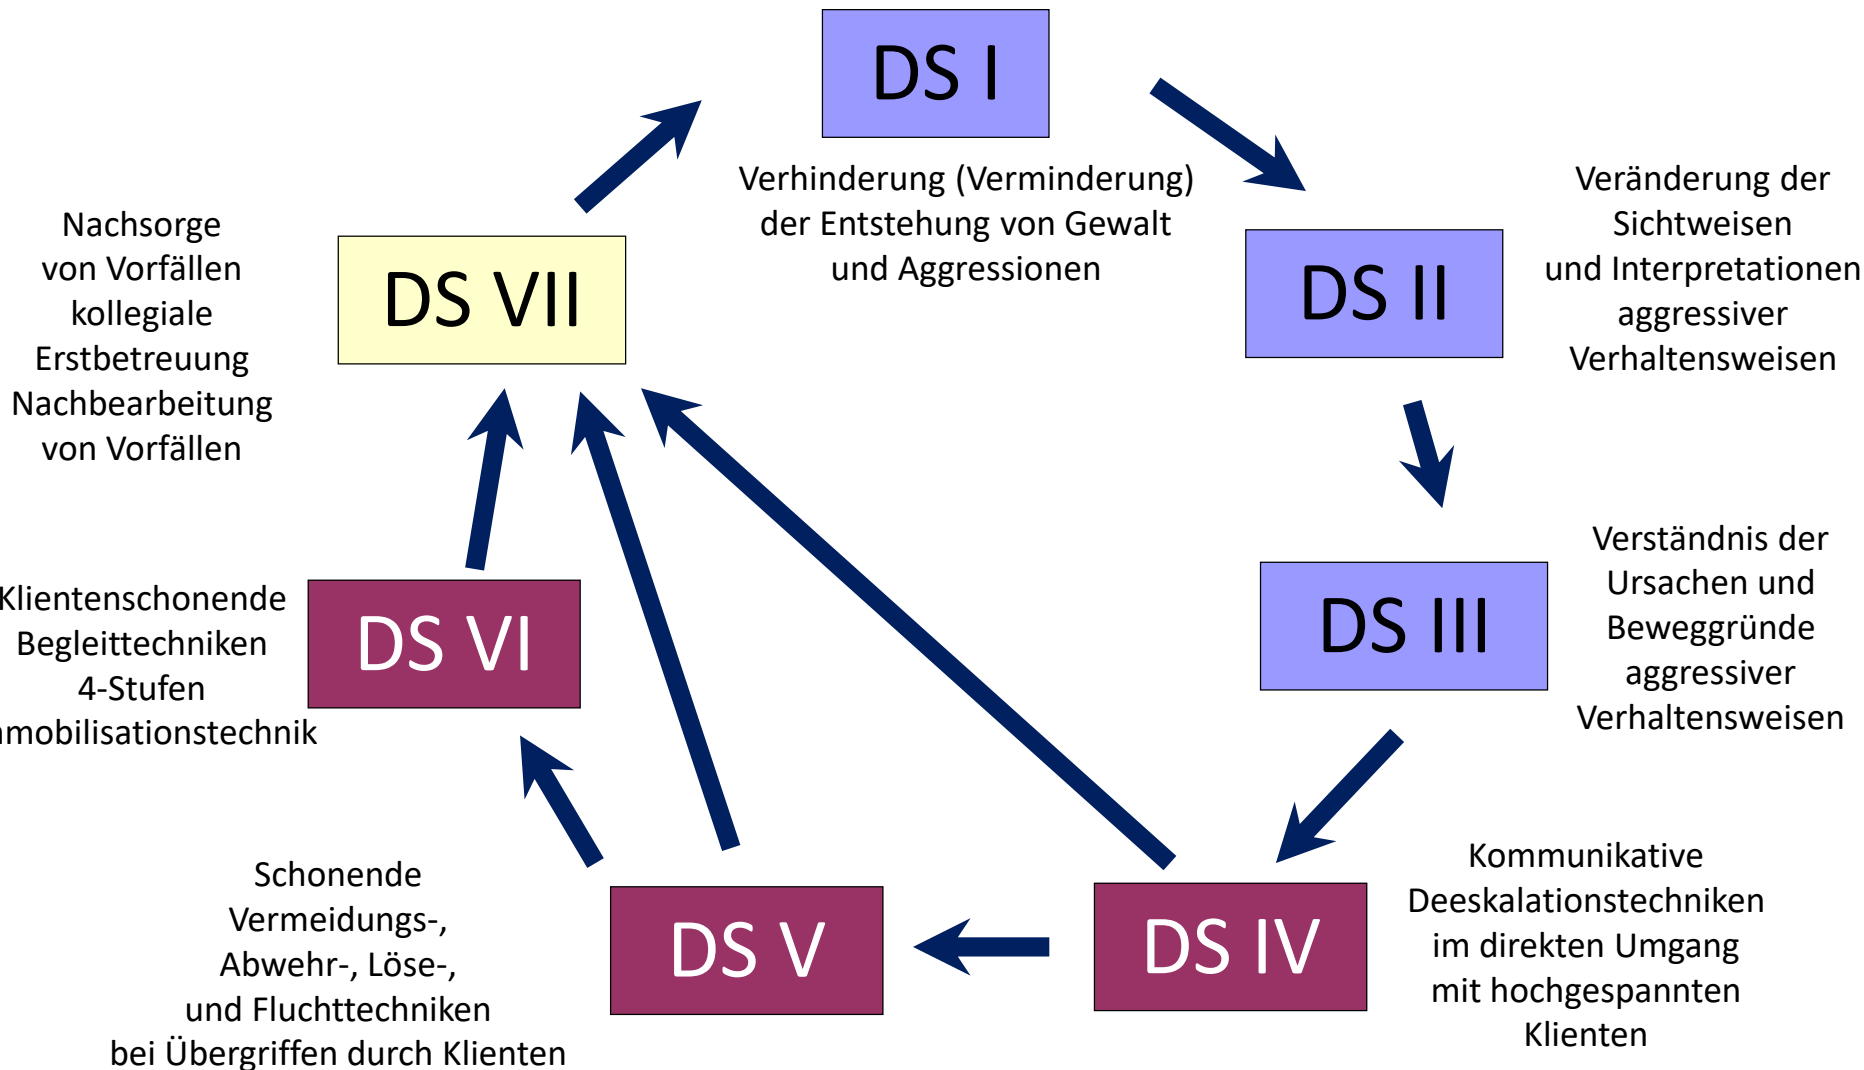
DS I

Verhinderung (Verminderung) der Entstehung von Gewalt und Aggressionen

DS II

Veränderung der Sichtweisen und Interpretationen aggressiver Verhaltensweisen

DS III

Verständnis der Ursachen und Beweggründe aggressiver Verhaltensweisen

DS IV

Kommunikative Deeskalationstechniken im direkten Umgang mit hochgespannten Klienten

DS V

Schonende Vermeidungs-, Abwehr-, Löse-, und Fluchttechniken bei Übergriffen durch Klienten

DS VI

Klientenschonende Begleittechniken 4-Stufen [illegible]mobilisationstechnik

DS VII

Nachsorge von Vorfällen kollegiale Erstbetreuung Nachbearbeitung von Vorfällen